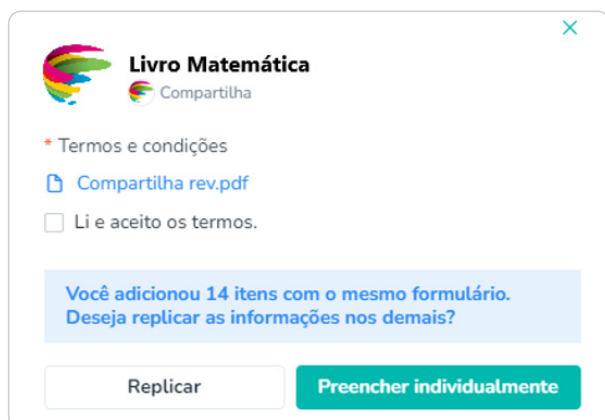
Livro Matemática

Compartilha

* Termos e condições

Compartilha rev.pdf

Li e aceito os termos.

Você adicionou 14 itens com o mesmo formulário. Deseja replicar as informações nos demais?

Replicar

Preencher individualmente